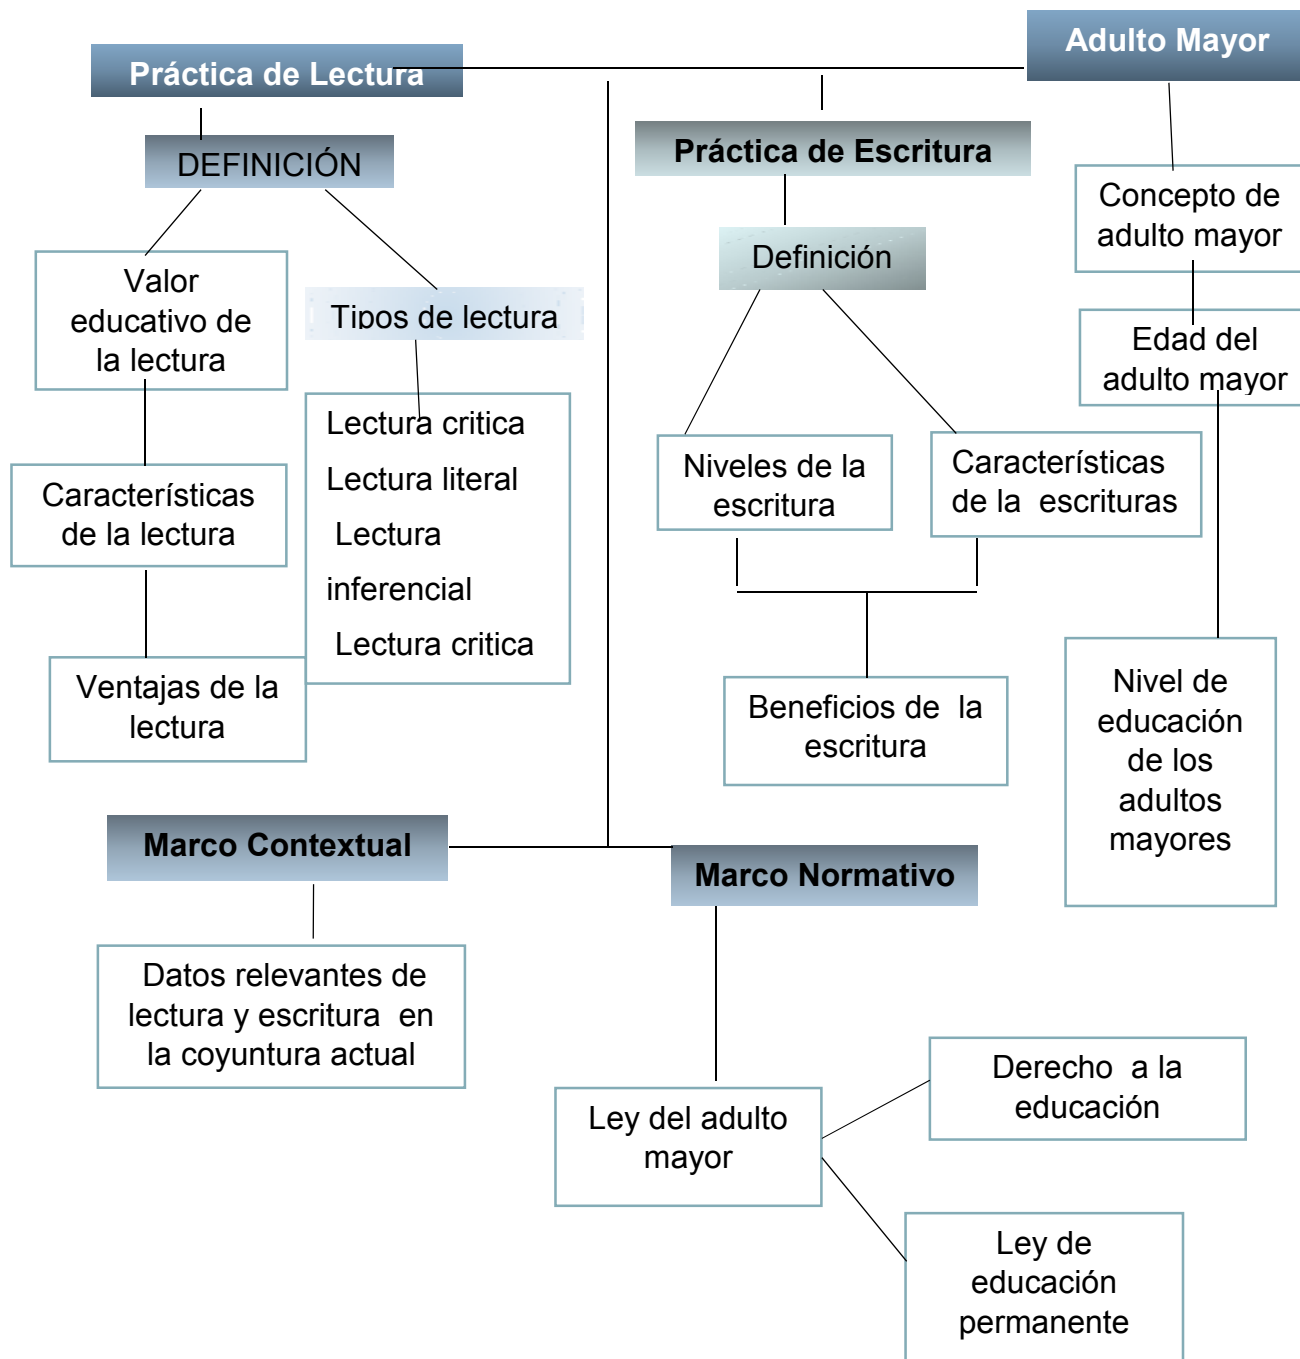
Práctica de Lectura

Adulto Mayor

DEFINICIÓN

Práctica de Escritura

Concepto de adulto mayor

Valor educativo de la lectura

Tipos de lectura

Definición

Edad del adulto mayor

Lectura critica
Lectura literal
Lectura inferencial
Lectura critica

Características de la lectura

Niveles de la escritura

Características de la escrituras

Ventajas de la lectura

Beneficios de la escritura

Nivel de educación de los adultos mayores

Marco Contextual

Marco Normativo

Datos relevantes de lectura y escritura en la coyuntura actual

Derecho a la educación

Ley del adulto mayor

Ley de educación permanente